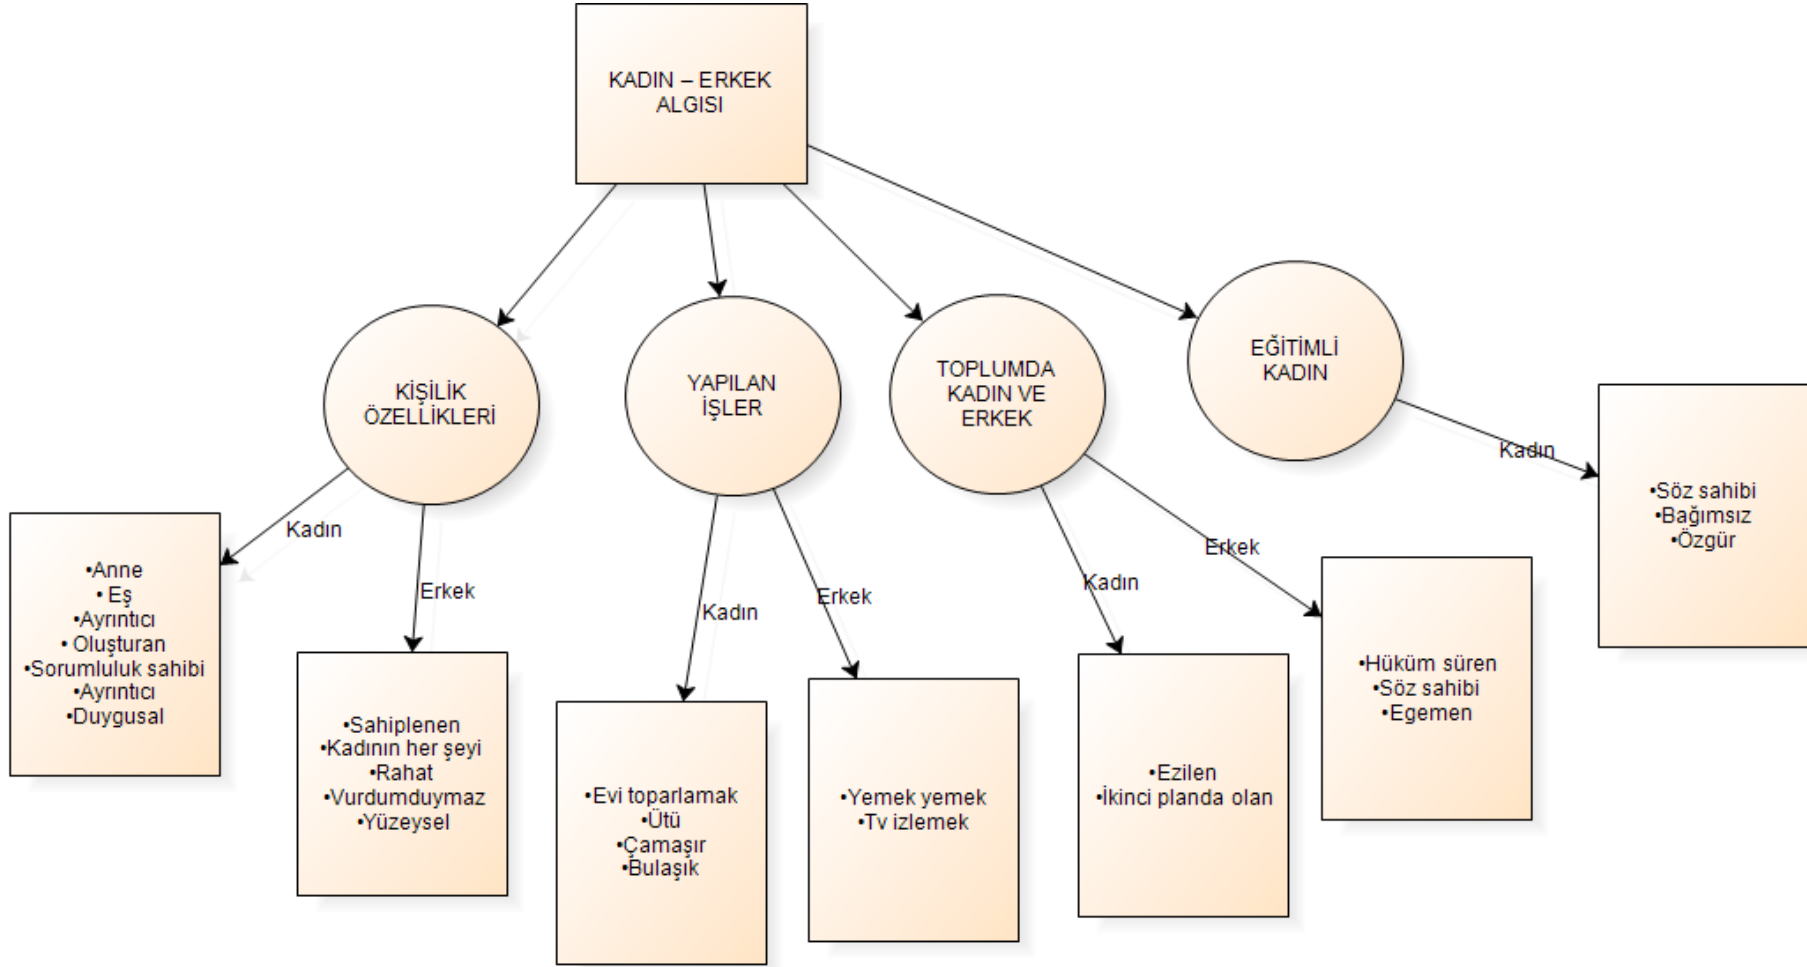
KADIN – ERKEK ALGISI

KİŞİLİK ÖZELLİKLERİ

YAPILAN İŞLER

TOPLUMDA KADIN VE ERKEK

EĞİTİMLİ KADIN

Kadın

•Anne
• Eş
•Ayrıntıcı
• Oluşturan
•Sorumluluk sahibi
•Ayrıntıcı
•Duygusal

Erkek

•Sahiplenen
•Kadının her şeyi
•Rahat
•Vurdumduymaz
•Yüzeysel

Kadın

•Evi toparlamak
•Ütü
•Çamaşır
•Bulaşık

Erkek

•Yemek yemek
•Tv izlemek

Kadın

•Ezilen
•İkinci planda olan

Erkek

•Hüküm süren
•Söz sahibi
•Egemen

Kadın

•Söz sahibi
•Bağımsız
•Özgür